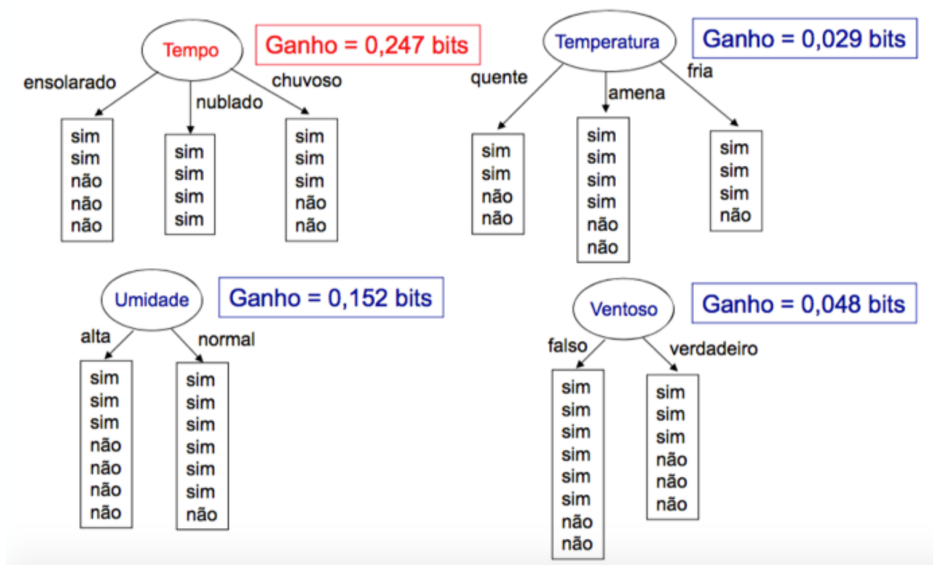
Tempo

Ganho = 0,247 bits

ensolarado

nublado

chuvoso

sim
sim
não
não
não

sim
sim
sim
sim

sim
sim
sim
não
não

Temperatura

Ganho = 0,029 bits

quente

amena

fria

sim
sim
não
não

sim
sim
sim
sim
não
não

sim
sim
sim
não

Umidade

Ganho = 0,152 bits

alta

normal

sim
sim
sim
não
não
não
não

sim
sim
sim
sim
sim
sim
não

Ventoso

Ganho = 0,048 bits

falso

verdadeiro

sim
sim
sim
sim
sim
sim
não
não

sim
sim
sim
não
não
não